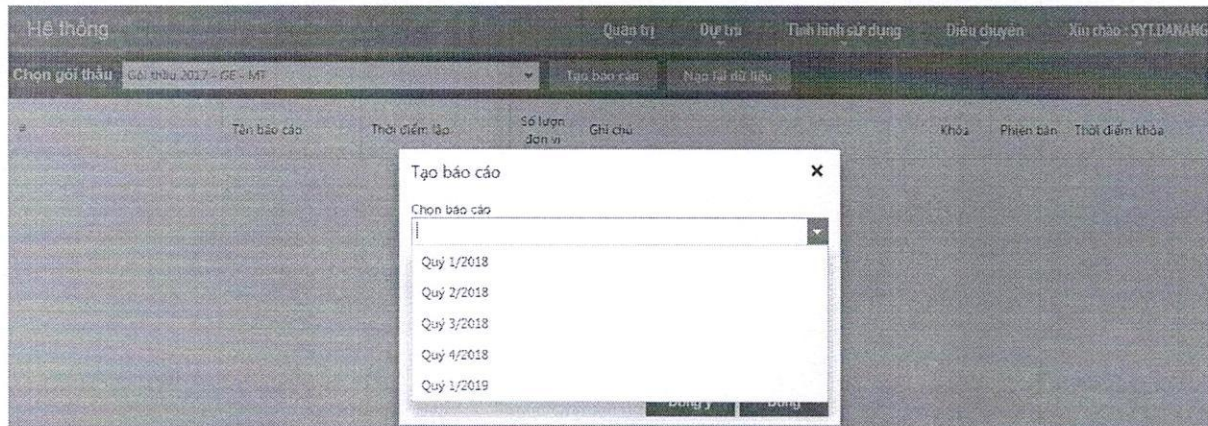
Hệ thống

Quản trị Dự trù Tình hình sử dụng Điều chuyển Xin chào : SYT.DANANG

Chọn gói thầu Gói thầu 2017 - GE - MT

Tạo báo cáo Nạp lại dữ liệu

| # | Tên báo cáo | Thời điểm lập | Số lượng đơn vị | Ghi chú | Khóa | Phiên bản | Thời điểm khóa |
|---|---|---|---|---|---|---|---|

Tạo báo cáo ×

Chọn báo cáo

Quý 1/2018
Quý 2/2018
Quý 3/2018
Quý 4/2018
Quý 1/2019

Đồng ý Đóng